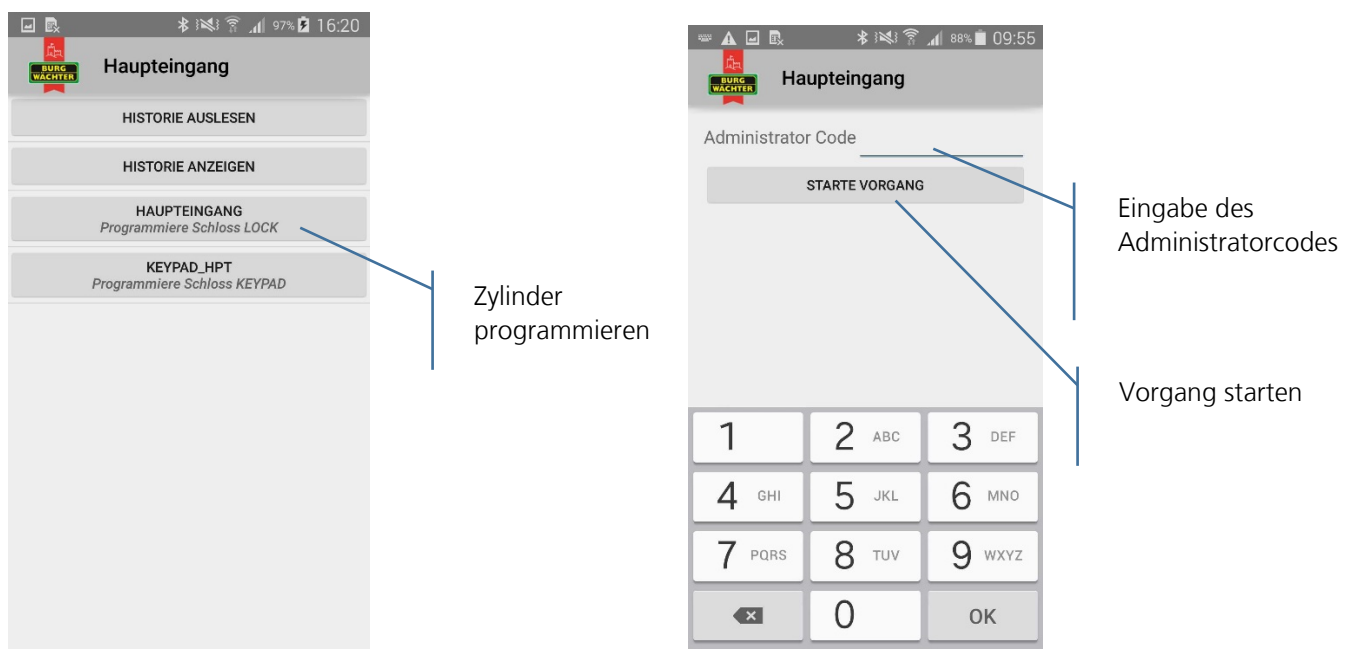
97% 16:20

BURG WÄCHTER

Haupteingang

HISTORIE AUSLESEN

HISTORIE ANZEIGEN

HAUPTEINGANG
Programmiere Schloss LOCK

KEYPAD_HPT
Programmiere Schloss KEYPAD

Zylinder programmieren

88% 09:55

BURG WÄCHTER

Haupteingang

Administrator Code

STARTE VORGANG

Eingabe des Administratorcodes

Vorgang starten

1
2 ABC
3 DEF
4 GHI
5 JKL
6 MNO
7 PQRS
8 TUV
9 WXYZ
0
OK